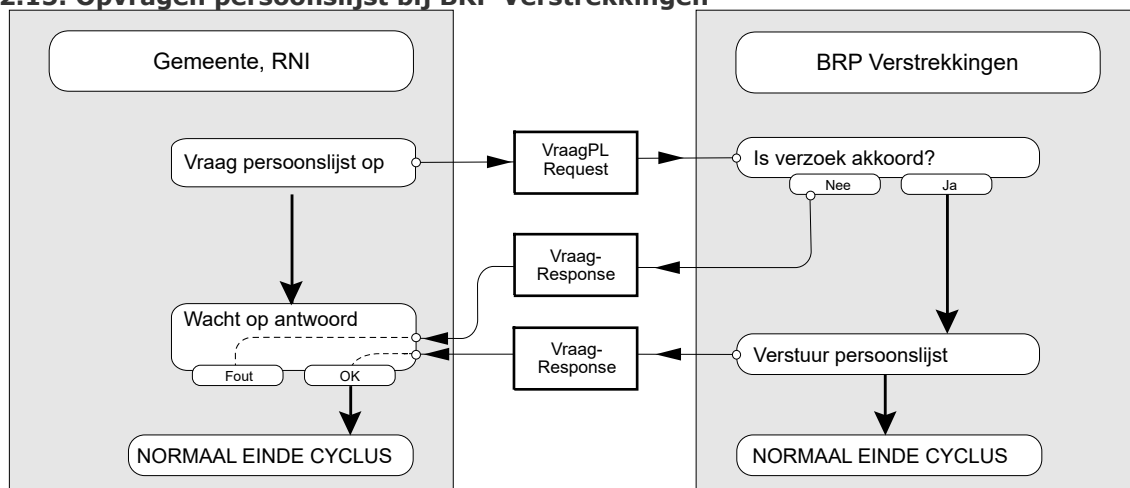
2.13. Opvragen persoonslijst bij BRP Verstrekkingen

Gemeente, RNI

Vraag persoonslijst op

Wacht op antwoord

Fout

OK

NORMAAL EINDE CYCLUS

VraagPL Request

Vraag-Response

Vraag-Response

BRP Verstrekkingen

Is verzoek akkoord?

Nee

Ja

Verstuur persoonslijst

NORMAAL EINDE CYCLUS